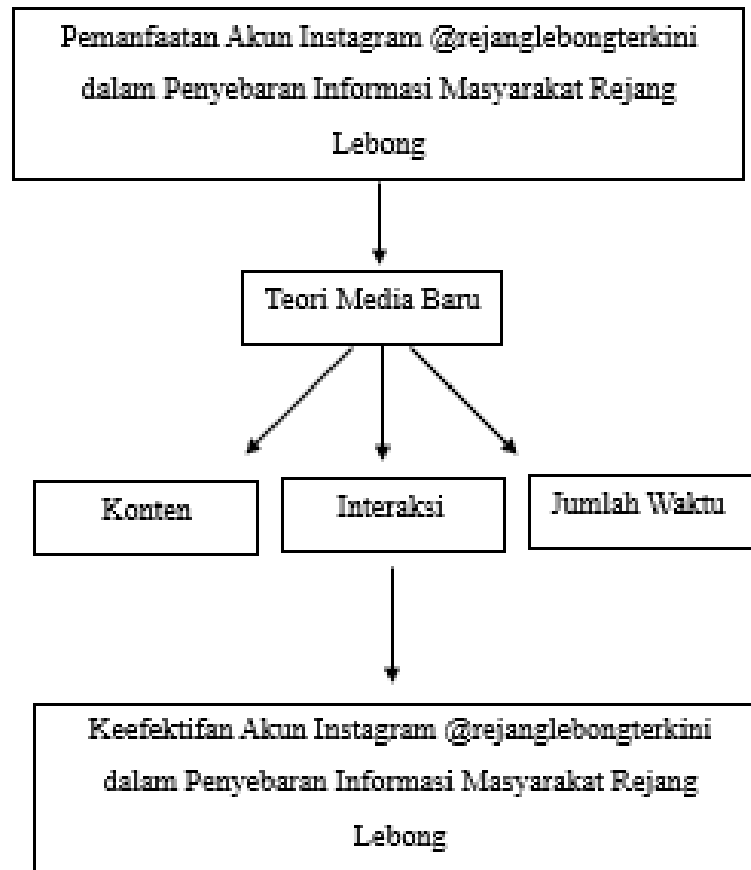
Pemanfaatan Akun Instagram @rejanglebongterkini dalam Penyebaran Informasi Masyarakat Rejang Lebong

Teori Media Baru

Konten

Interaksi

Jumlah Waktu

Keefektifan Akun Instagram @rejanglebongterkini dalam Penyebaran Informasi Masyarakat Rejang Lebong